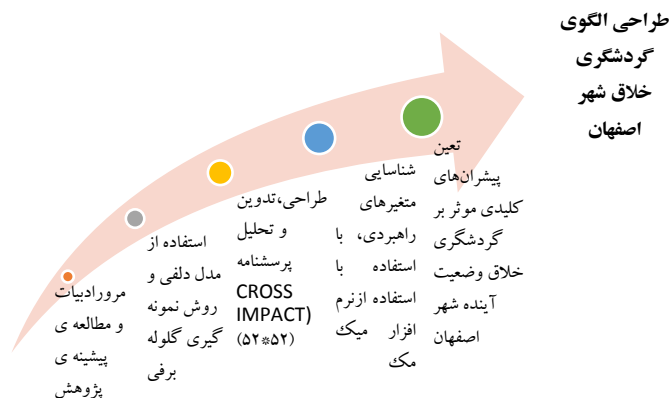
طراحی الگوی گردشگری خلاق شهر اصفهان

مروروادبیات و مطالعه ی پیشینه ی پژوهش

استفاده از مدل دلفی و روش نمونه گیری گلوله برفی

طراحی،تدوین و تحلیل پرسشنامه CROSS IMPACT) (۵۲*۵۲

شناسایی متغیرهای راهبردی، با استفاده با استفاده ازنرم افزار میک مک

تعین پیشران‌های کلیدی موثر بر گردشگری خلاق وضعیت آینده شهر اصفهان